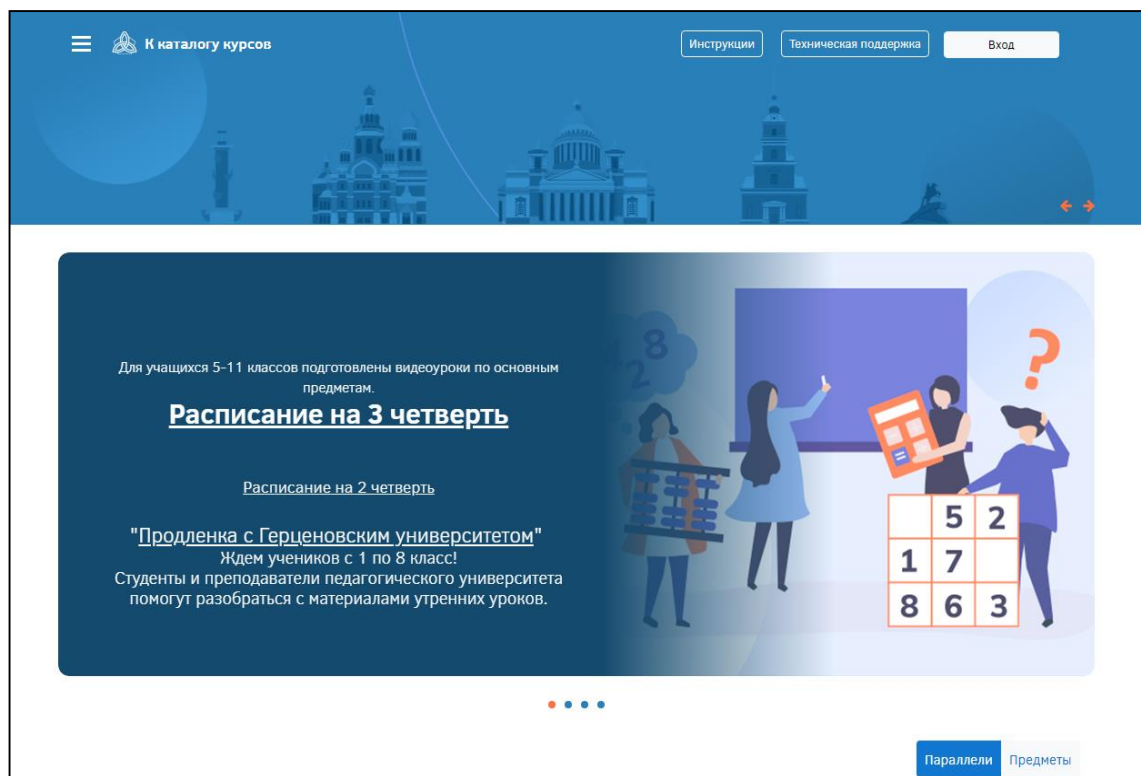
К каталогу курсов

Инструкции

Техническая поддержка

Вход

Для учащихся 5–11 классов подготовлены видеоуроки по основным предметам.

Расписание на 3 четверть

Расписание на 2 четверть

"Продленка с Герценовским университетом"
Ждем учеников с 1 по 8 класс!
Студенты и преподаватели педагогического университета помогут разобраться с материалами утренних уроков.

4 2 8

?

| | 5 | 2 |
|---|---|---|
| 1 | 7 | |
| 8 | 6 | 3 |

Параллели

Предметы